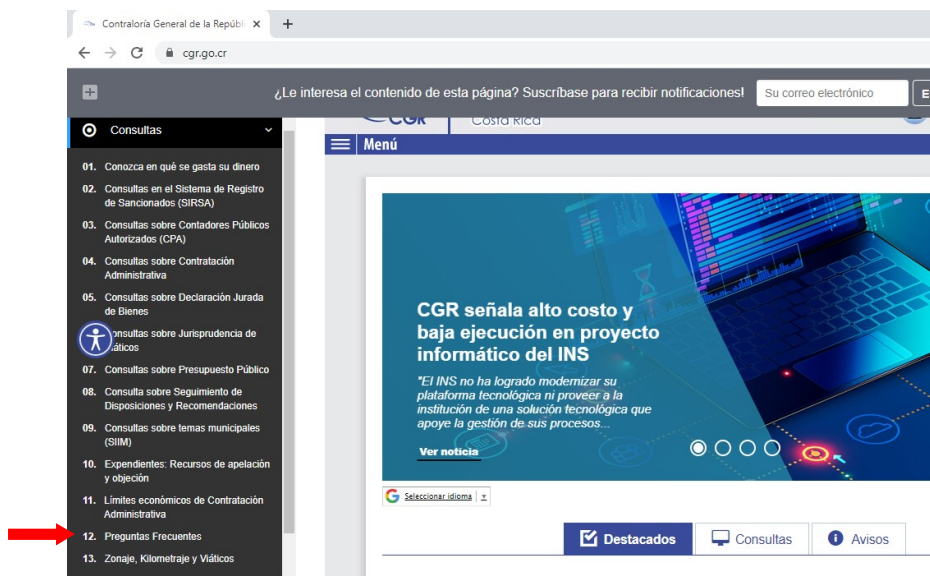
Contraloría General de la Repúbli ×
+
cgr.go.cr

¿Le interesa el contenido de esta página? Suscríbase para recibir notificaciones!
Su correo electrónico
E

Consultas

01. Conozca en qué se gasta su dinero
02. Consultas en el Sistema de Registro de Sancionados (SIRSA)
03. Consultas sobre Contadores Públicos Autorizados (CPA)
04. Consultas sobre Contratación Administrativa
05. Consultas sobre Declaración Jurada de Bienes
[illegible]onsultas sobre Jurisprudencia de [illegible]áticos
07. Consultas sobre Presupuesto Público
08. Consulta sobre Seguimiento de Disposiciones y Recomendaciones
09. Consultas sobre temas municipales (SIIM)
10. Expendientes: Recursos de apelación y objeción
11. Límites económicos de Contratación Administrativa
12. Preguntas Frecuentes
13. Zonaje, Kilometraje y Viáticos

CGR
Costa Rica
Menú

CGR señala alto costo y baja ejecución en proyecto informático del INS
"El INS no ha logrado modernizar su plataforma tecnológica ni proveer a la institución de una solución tecnológica que apoye la gestión de sus procesos...
Ver noticia

Seleccionar idioma

Destacados
Consultas
Avisos